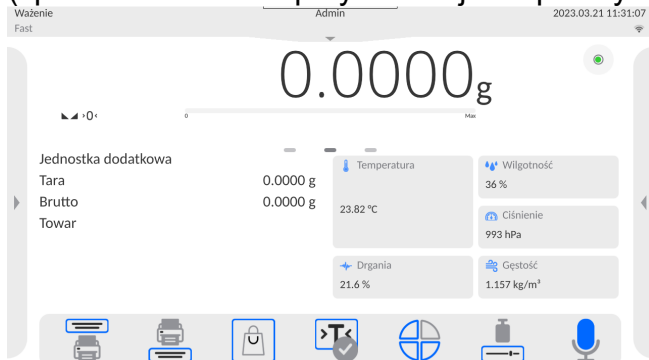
Ważenie
Fast
Admin
2023.03.21 11:31:07

0.0000 g

>0<
0
Max

Jednostka dodatkowa
Tara 0.0000 g
Brutto 0.0000 g
Towar

Temperatura
23.82 °C
Wilgotność
36 %
Ciśnienie
993 hPa
Drgania
21.6 %
Gęstość
1.157 kg/m³

T